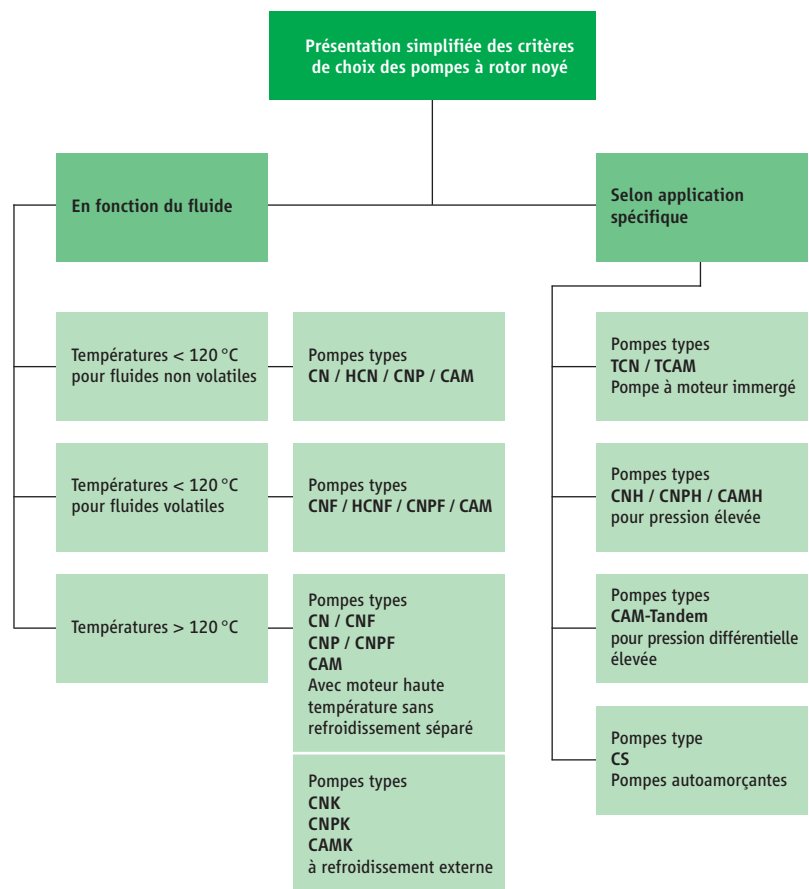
Présentation simplifiée des critères de choix des pompes à rotor noyé

En fonction du fluide

Températures < 120 °C pour fluides non volatiles

Pompes types
CN / HCN / CNP / CAM

Températures < 120 °C pour fluides volatiles

Pompes types
CNF / HCNF / CNPF / CAM

Températures > 120 °C

Pompes types
CN / CNF
CNP / CNPF
CAM
Avec moteur haute température sans refroidissement séparé

Pompes types
CNK
CNPK
CAMK
à refroidissement externe

Selon application spécifique

Pompes types
TCN / TCAM
Pompe à moteur immergé

Pompes types
CNH / CNPH / CAMH
pour pression élevée

Pompes types
CAM-Tandem
pour pression différentielle élevée

Pompes type
CS
Pompes autoamorçantes